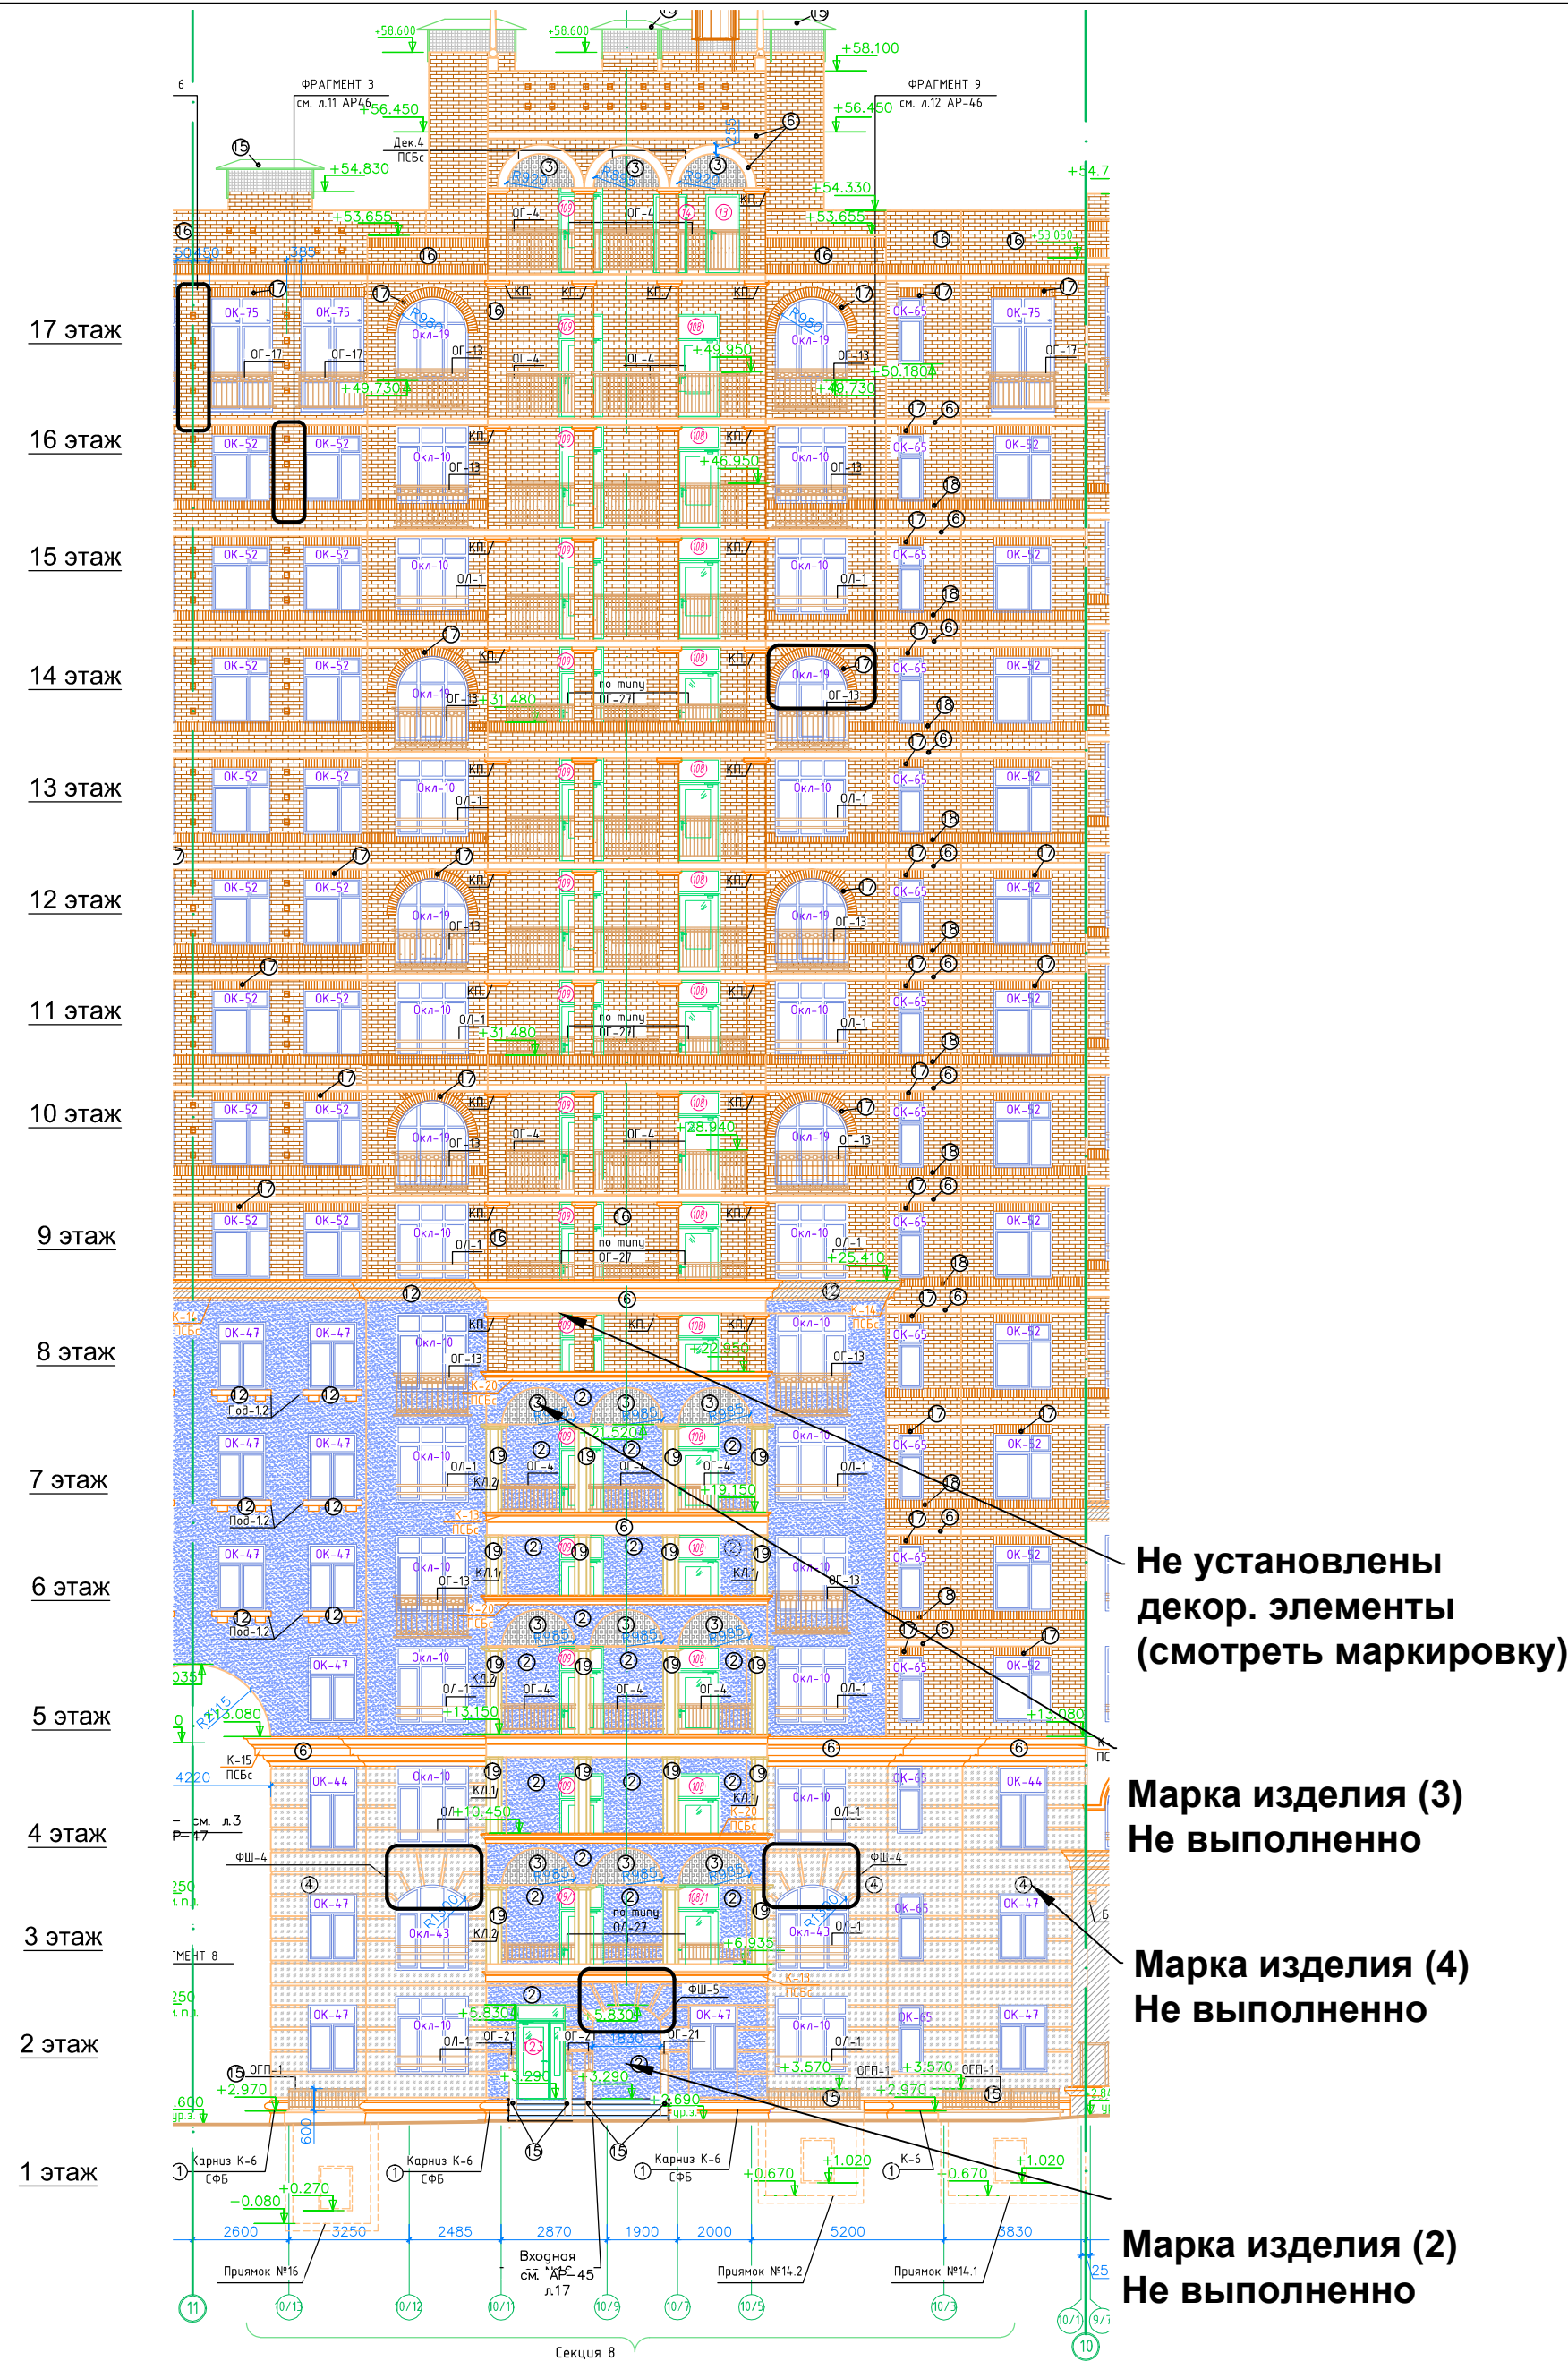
ФРАГМЕНТ 3
см. л.11 АР46
ФРАГМЕНТ 9
см. л.12 АР-46
+58.600
+58.600
+58.100
+56.450
+56.450
+54.830
+54.330
+53.655
+53.655
Дек.4
ПСБс

17 этаж
16 этаж
15 этаж
14 этаж
13 этаж
12 этаж
11 этаж
10 этаж
9 этаж
8 этаж
7 этаж
6 этаж
5 этаж
4 этаж
3 этаж
2 этаж
1 этаж

ОК-75
ОК-75
ОГ-17
ОГ-17
Окл-19
ОГ-13
ОГ-4
ОГ-4
КП
ОК-65
ОК-52
ОК-47
ОК-44
Окл-10
ОЛ-1
по типу
ОГ-27
Под-1.2
КЛ.1
КЛ.2
ФШ-4
ФШ-5
Окл-43
ОГ-21
ОГП-1
+49.950
+50.180
+49.730
+46.950
+31.480
+28.940
+25.410
+22.950
+21.520
+19.150
+13.150
+13.080
+10.450
+6.935
+5.830
+3.570
+3.290
+2.970
+2.690
+1.020
+0.670
+0.270
-0.080
K-15
ПСБс
Карниз К-6
СФБ
Карниз К-6
СФБ
Карниз К-6
СФБ
К-6
2600
3250
2485
2870
1900
2000
5200
3830
Приямок №16
Входная
см. АР-45
л.17
Приямок №14.2
Приямок №14.1
Секция 8

Не установлены декор. элементы (смотреть маркировку)
Марка изделия (3) Не выполненно
Марка изделия (4) Не выполненно
Марка изделия (2) Не выполненно